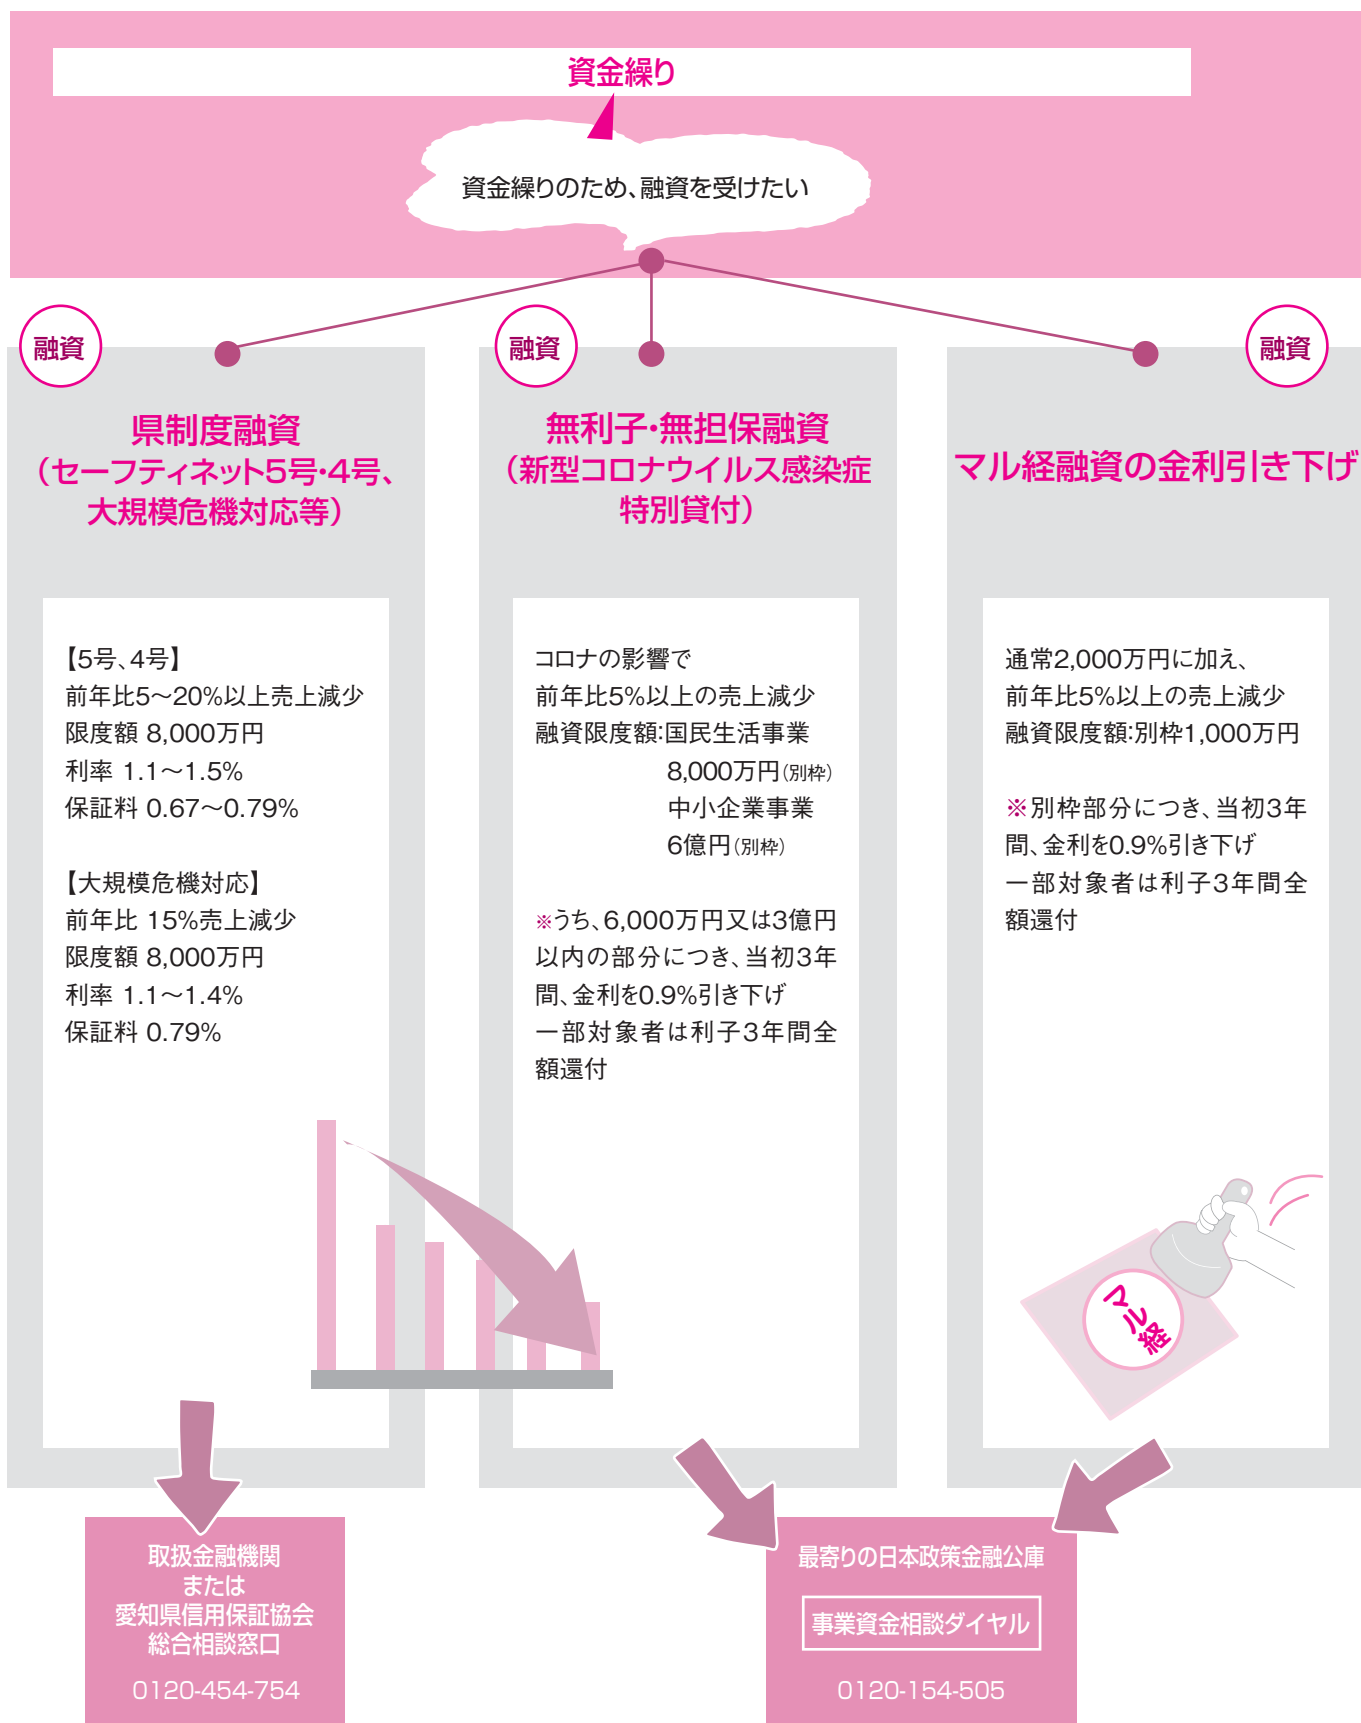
資金繰り

資金繰りのため、融資を受けたい

融資

県制度融資
（セーフティネット5号･4号、大規模危機対応等）

【5号、4号】
前年比5～20%以上売上減少
限度額 8,000万円
利率 1.1～1.5%
保証料 0.67～0.79%

【大規模危機対応】
前年比 15%売上減少
限度額 8,000万円
利率 1.1～1.4%
保証料 0.79%

融資

無利子･無担保融資
（新型コロナウイルス感染症特別貸付）

コロナの影響で
前年比5%以上の売上減少
融資限度額:国民生活事業
8,000万円（別枠）
中小企業事業
6億円（別枠）

※うち、6,000万円又は3億円以内の部分につき、当初3年間、金利を0.9%引き下げ
一部対象者は利子3年間全額還付

融資

マル経融資の金利引き下げ

通常2,000万円に加え、
前年比5%以上の売上減少
融資限度額:別枠1,000万円

※別枠部分につき、当初3年間、金利を0.9%引き下げ
一部対象者は利子3年間全額還付

マル経

取扱金融機関
または
愛知県信用保証協会
総合相談窓口
0120-454-754

最寄りの日本政策金融公庫
事業資金相談ダイヤル
0120-154-505